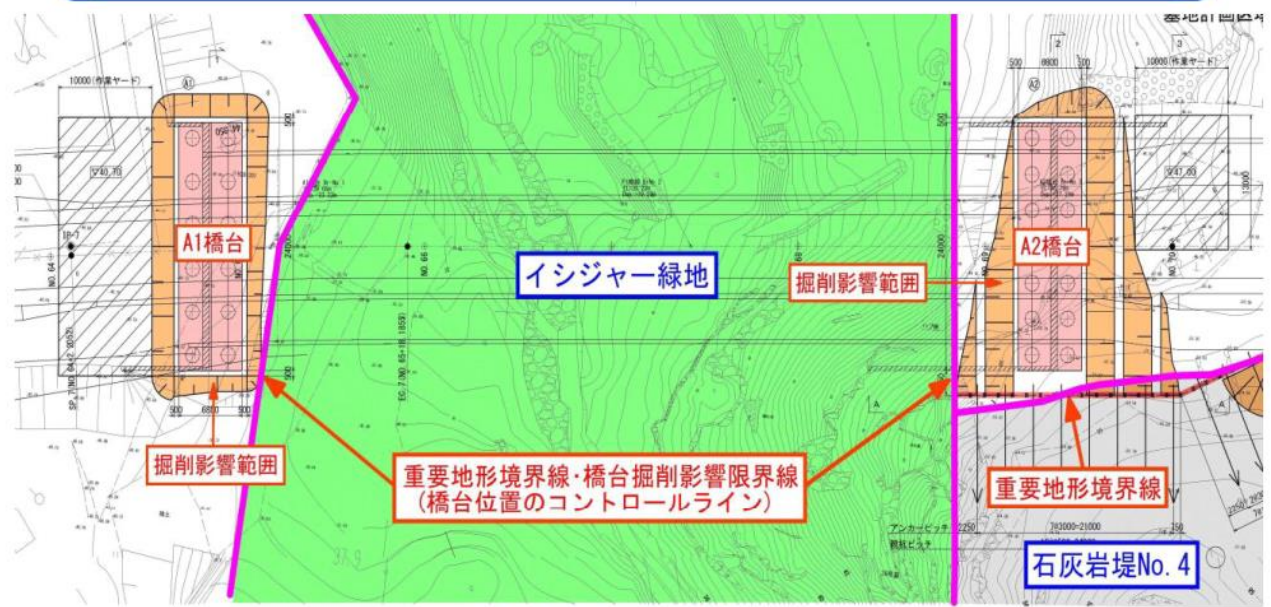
10000 (作業ヤード)

A1

A1橋台

500 6800 500

掘削影響範囲

イシジャー緑地

NO. 66

24000

重要地形境界線･橋台掘削影響限界線
(橋台位置のコントロールライン)

アンカーピッチ 2250

鋼杭ピッチ

10000 (作業ヤード)

500

A2

A2橋台

掘削影響範囲

重要地形境界線

石灰岩堤No. 4